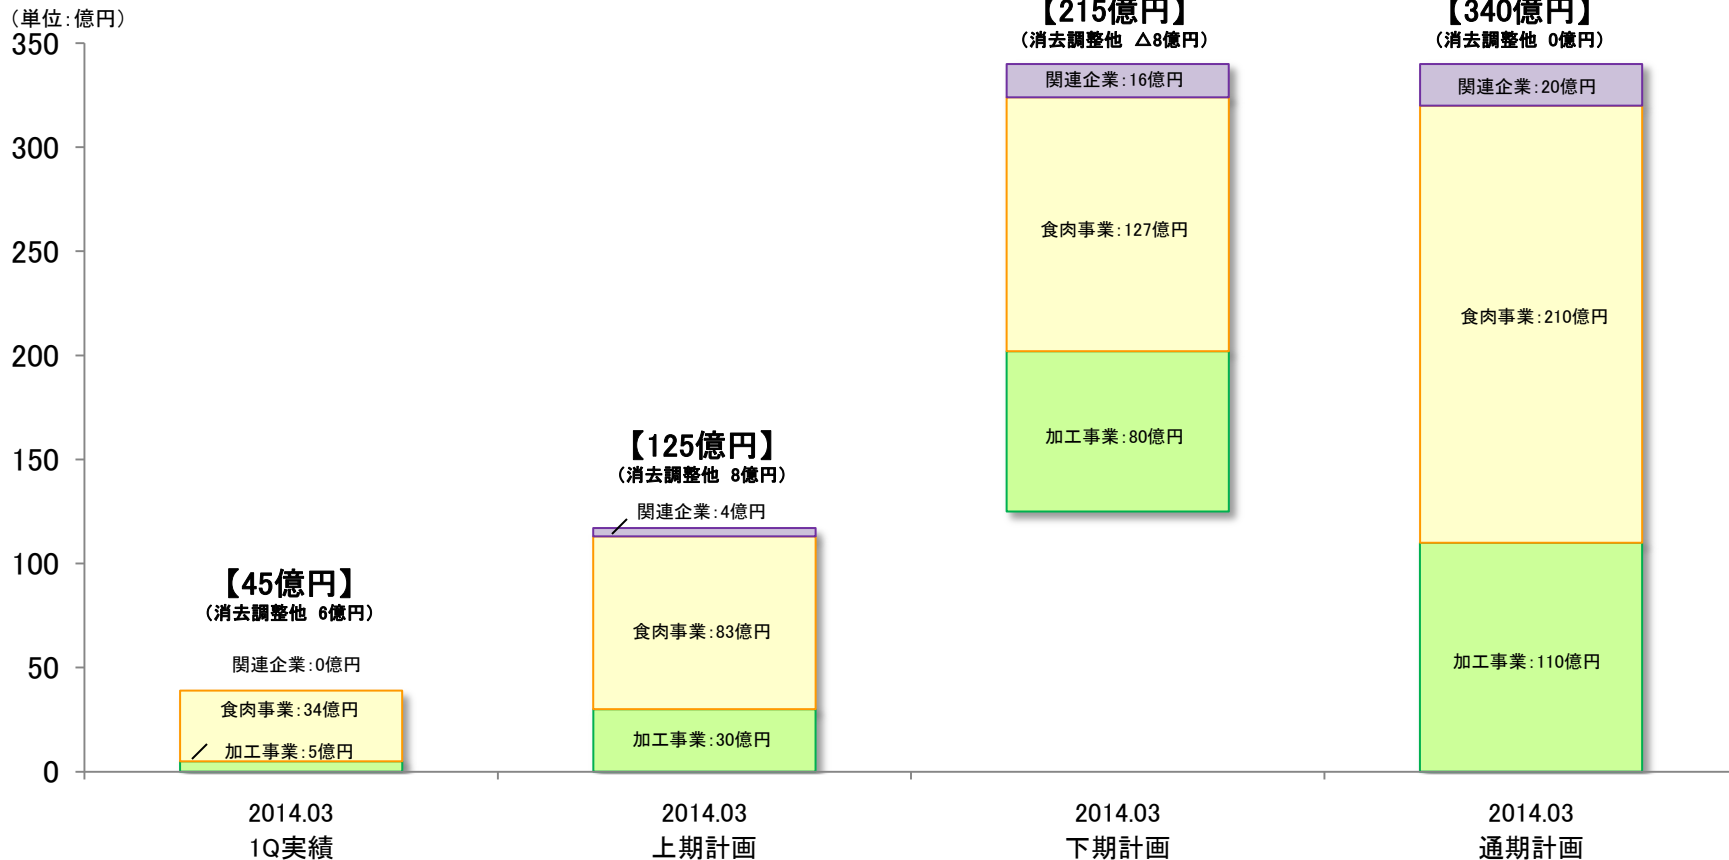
（単位：億円）
350
300
250
200
150
100
50
0

【45億円】
（消去調整他　6億円）
関連企業：0億円
食肉事業：34億円
加工事業：5億円

【125億円】
（消去調整他　8億円）
関連企業：4億円
食肉事業：83億円
加工事業：30億円

【215億円】
（消去調整他　△8億円）
関連企業：16億円
食肉事業：127億円
加工事業：80億円

【340億円】
（消去調整他　0億円）
関連企業：20億円
食肉事業：210億円
加工事業：110億円

2014.03
1Q実績

2014.03
上期計画

2014.03
下期計画

2014.03
通期計画